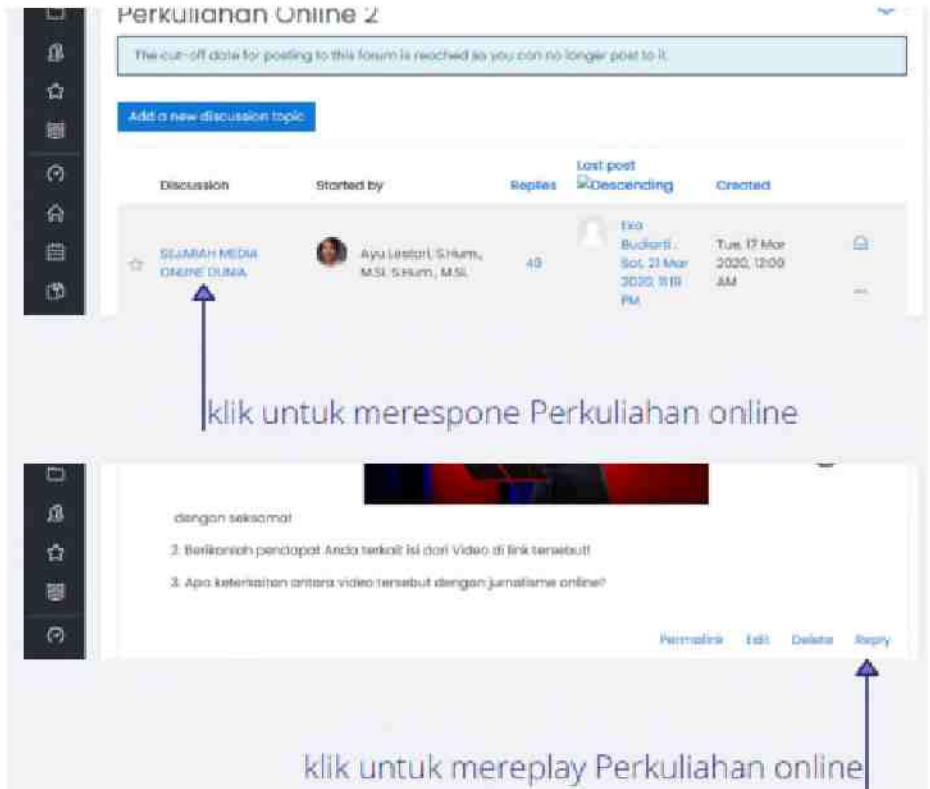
Perkuliahan Online 2

The cut-off date for posting to this forum is reached so you can no longer post to it.

Add a new discussion topic

| Discussion | Started by | Replies | Last post Descending | Created |
|---|---|---|---|---|
| SEJARAH MEDIA ONLINE DUNIA | Ayu Lestari, S.Hum., M.Si. S.Hum., M.Si. | 43 | Eka Budiarti, Sat, 21 Mar 2020, 11:19 PM | Tue, 17 Mar 2020, 12:00 AM |

klik untuk merespone Perkuliahan online

dengan seksama!

2. Berikanlah pendapat Anda terkait isi dari Video di link tersebut!

3. Apa keterkaitan antara video tersebut dengan jurnalisme online?

Permalink Edit Delete Reply

klik untuk mereplay Perkuliahan online